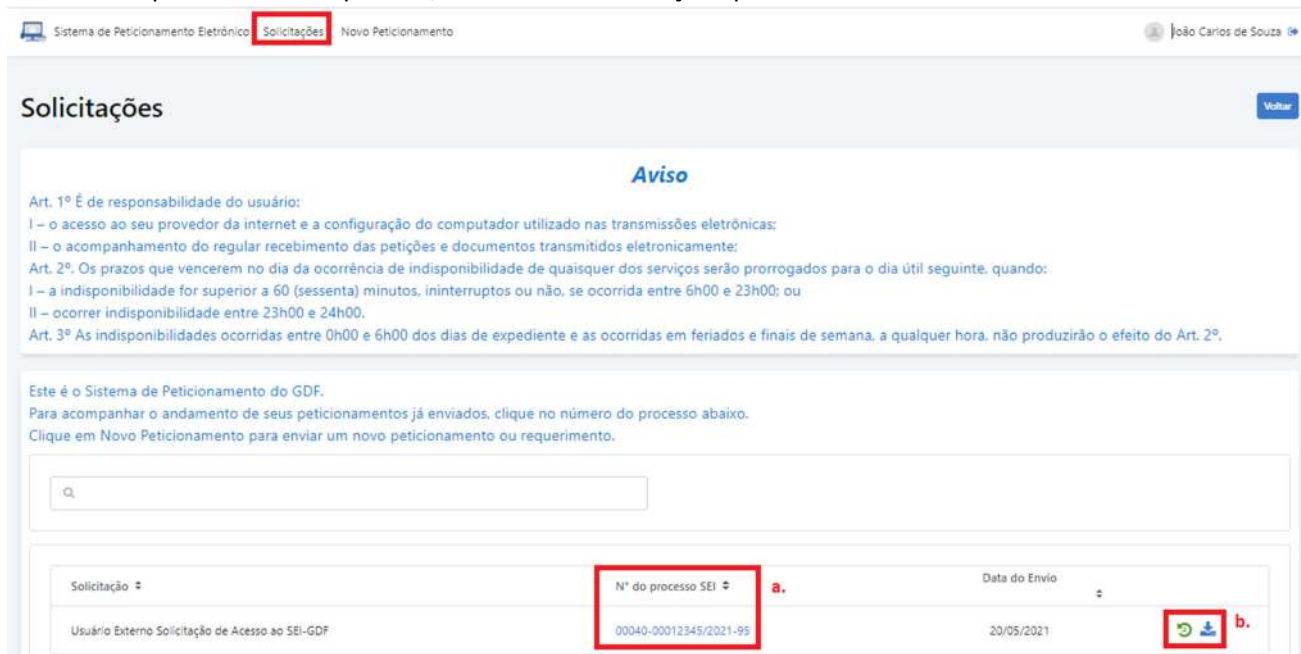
Sistema de Peticionamento Eletrônico Solicitações Novo Peticionamento

João Carlos de Souza

Solicitações

Voltar

Aviso

Art. 1º É de responsabilidade do usuário:
I – o acesso ao seu provedor da internet e a configuração do computador utilizado nas transmissões eletrônicas;
II – o acompanhamento do regular recebimento das petições e documentos transmitidos eletronicamente:
Art. 2º. Os prazos que vencerem no dia da ocorrência de indisponibilidade de quaisquer dos serviços serão prorrogados para o dia útil seguinte, quando:
I – a indisponibilidade for superior a 60 (sessenta) minutos, ininterruptos ou não, se ocorrida entre 6h00 e 23h00; ou
II – ocorrer indisponibilidade entre 23h00 e 24h00.
Art. 3º As indisponibilidades ocorridas entre 0h00 e 6h00 dos dias de expediente e as ocorridas em feriados e finais de semana, a qualquer hora, não produzirão o efeito do Art. 2º.

Este é o Sistema de Peticionamento do GDF.
Para acompanhar o andamento de seus peticionamentos já enviados, clique no número do processo abaixo.
Clique em Novo Peticionamento para enviar um novo peticionamento ou requerimento.

| Solicitação | N° do processo SEI | Data do Envio | |
|---|---|---|---|
| Usuário Externo Solicitação de Acesso ao SEI-GDF | 00040-00012345/2021-95 | 20/05/2021 | |

a.

b.